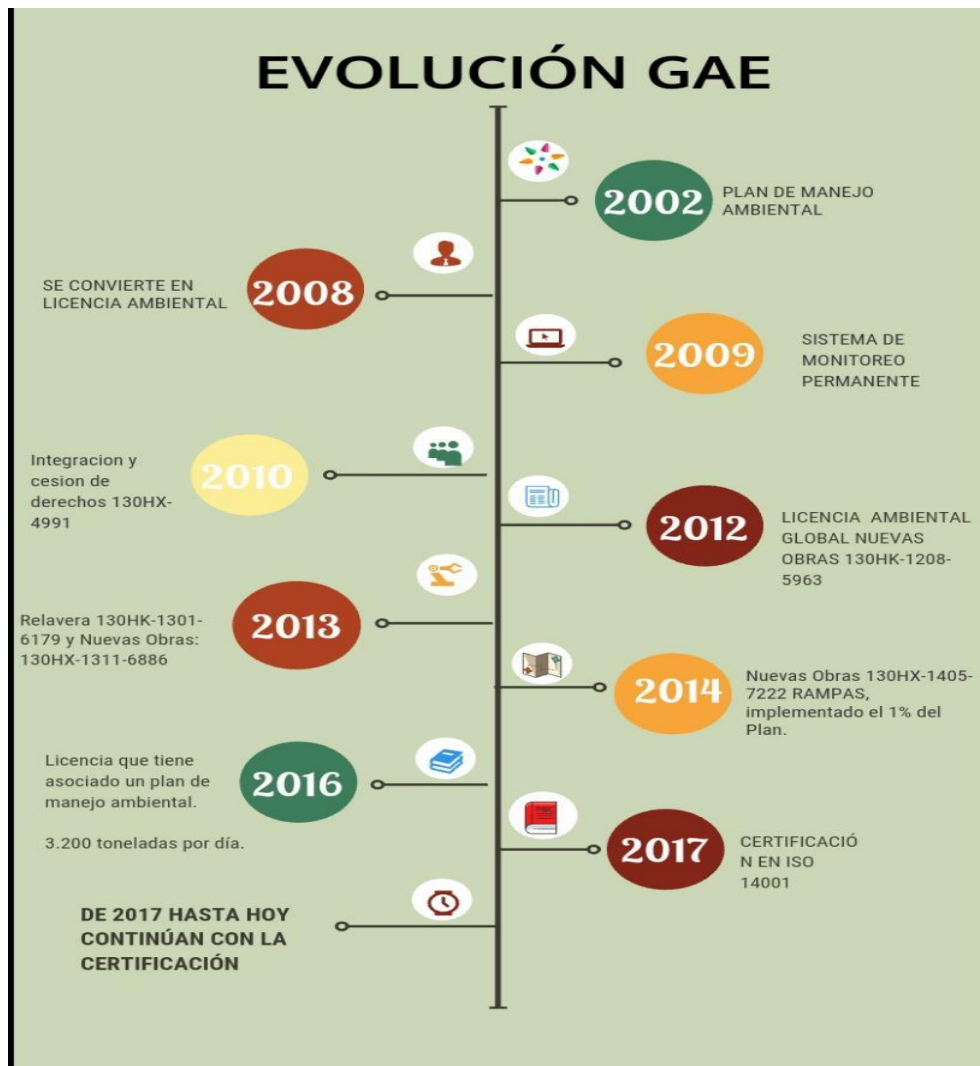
EVOLUCIÓN GAE

2002 PLAN DE MANEJO AMBIENTAL

SE CONVIERTE EN LICENCIA AMBIENTAL 2008

2009 SISTEMA DE MONITOREO PERMANENTE

Integracion y cesion de derechos 130HX-4991 2010

2012 LICENCIA AMBIENTAL GLOBAL NUEVAS OBRAS 130HK-1208-5963

Relavera 130HK-1301-6179 y Nuevas Obras: 130HX-1311-6886 2013

2014 Nuevas Obras 130HX-1405-7222 RAMPAS, implementado el 1% del Plan.

Licencia que tiene asociado un plan de manejo ambiental.

3.200 toneladas por día. 2016

2017 CERTIFICACIÓN EN ISO 14001

DE 2017 HASTA HOY CONTINÚAN CON LA CERTIFICACIÓN